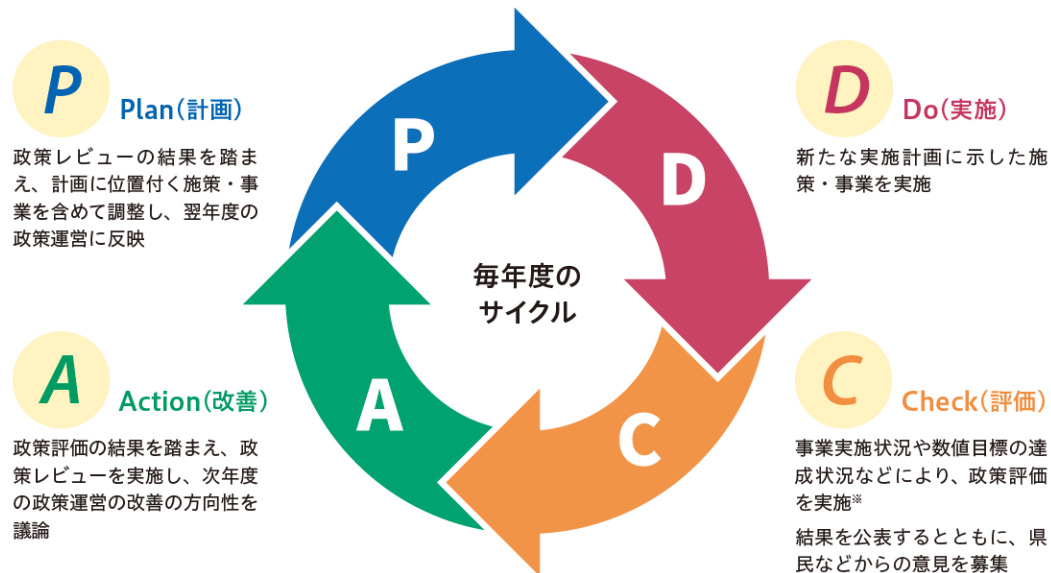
P Plan（計画）

政策レビューの結果を踏まえ、計画に位置付く施策・事業を含めて調整し、翌年度の政策運営に反映

D Do（実施）

新たな実施計画に示した施策・事業を実施

P

D

毎年度のサイクル

A

C

A Action（改善）

政策評価の結果を踏まえ、政策レビューを実施し、次年度の政策運営の改善の方向性を議論

C Check（評価）

事業実施状況や数値目標の達成状況などにより、政策評価を実施※

結果を公表するとともに、県民などからの意見を募集